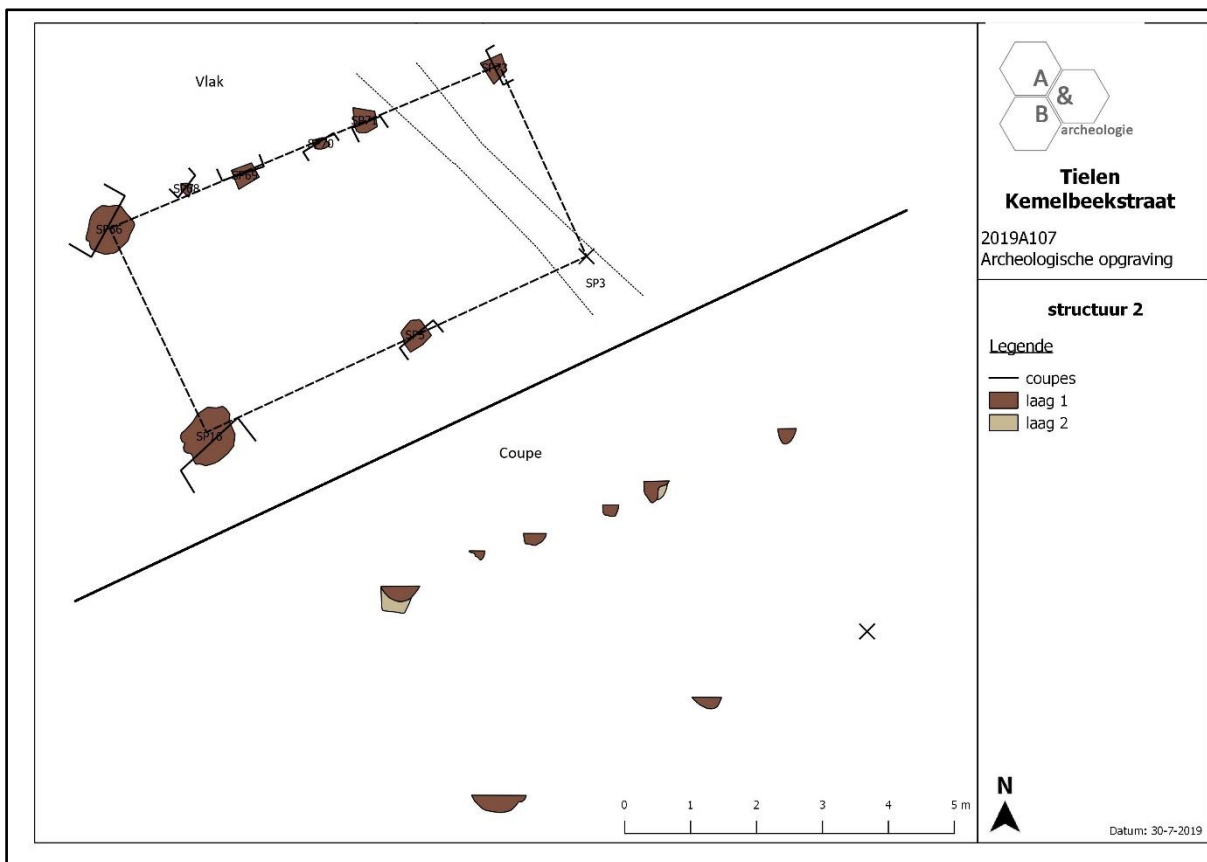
Vlak

SP73

SP71

SP70

SP69

SP68

SP66

SP3

SP5

SP16

Coupe

0 1 2 3 4 5 m

A
&
B
archeologie

Tielen
Kemelbeekstraat

2019A107
Archeologische opgraving

structuur 2

Legende

coupes
laag 1
laag 2

N

Datum: 30-7-2019